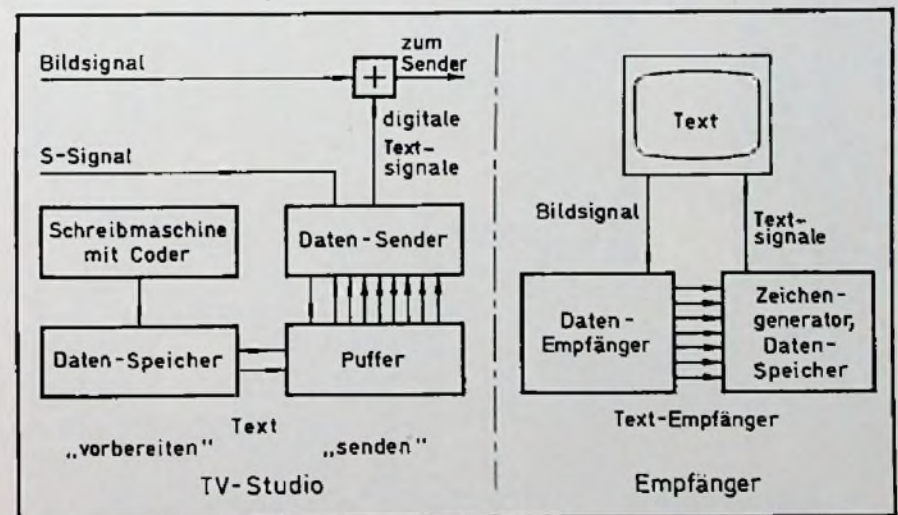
Bildsignal

zum Sender

+

digitale Textsignale

S-Signal

Schreibmaschine mit Coder

Daten-Sender

Daten-Speicher

Puffer

Text

„vorbereiten“

„senden“

TV-Studio

Text

Bildsignal

Textsignale

Daten-Empfänger

Zeichengenerator, Daten-Speicher

Text-Empfänger

Empfänger